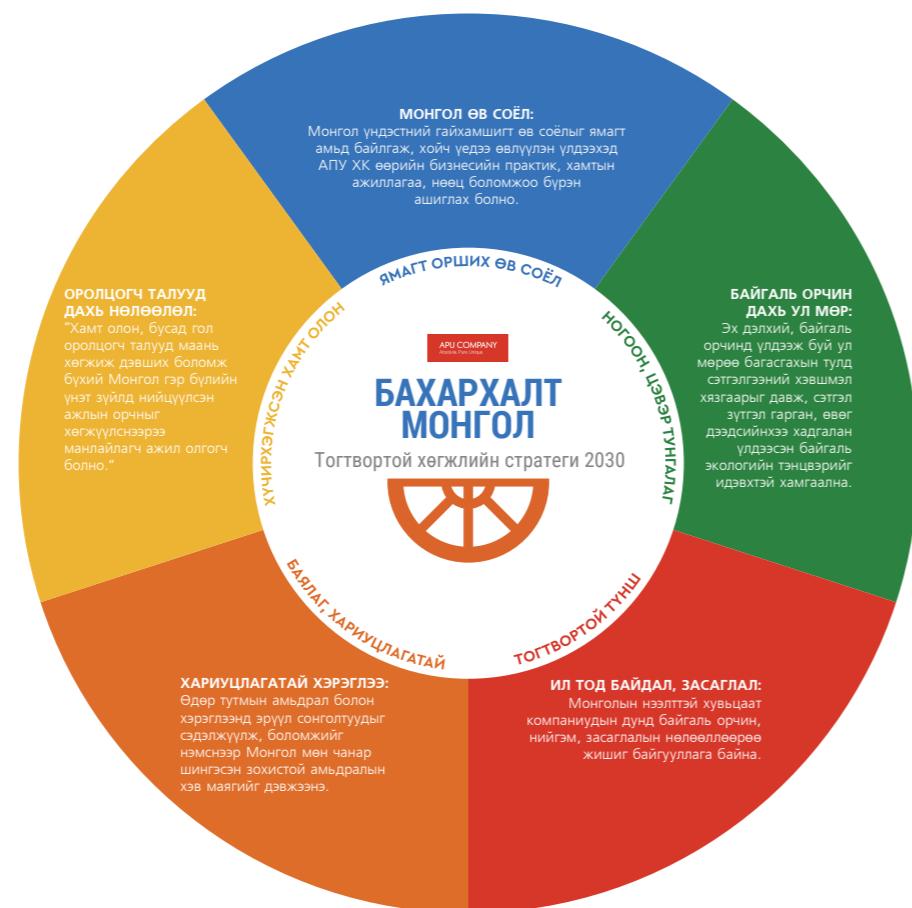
МОНГОЛ ӨВ СОЁЛ:
Монгол үндэстний гайхамшигт өв соёлыг ямагт амьд байлгаж, хойч үедээ өвлүүлэн үлдээхэд АПУ ХК өөрийн бизнесийн практик, хамтын ажиллагаа, нөөц боломжоо бүрэн ашиглах болно.

БАЙГАЛЬ ОРЧИН ДАХЬ УЛ МӨР:
Эх дэлхий, байгаль орчинд үлдээж буй ул мөрөө багасгахын тулд сэтгэлгээний хэвшмэл хязгаарыг давж, сэтгэл зүтгэл гарган, өвөг дээдсийнхээ хадгалан үлдээсэн байгаль экологийн тэнцвэрийг идэвхтэй хамгаална.

ИЛ ТОД БАЙДАЛ, ЗАСАГЛАЛ:
Монголын нээлттэй хувьцаат компаниудын дунд байгаль орчин, нийгэм, засаглалын нөлөөллөөрөө жишиг байгууллага байна.

ХАРИУЦЛАГАТАЙ ХЭРЭГЛЭЭ:
Өдөр тутмын амьдрал болон хэрэглээнд эрүүл сонголтуудыг сэдэлжүүлж, боломжийг нэмснээр Монгол мөн чанар шингэсэн зохистой амьдралын хэв маягийг дэвжээнэ.

ОРОЛЦОГЧ ТАЛУУД ДАХЬ НӨЛӨӨЛӨЛ:
"Хамт олон, бусад гол оролцогч талууд маань хөгжиж дэвших боломж бүхий Монгол гэр бүлийн үнэт зүйлд нийцүүлсэн ажлын орчныг хөгжүүлснээрээ манлайлагч ажил олгогч болно."

ЯМАГТ ОРШИХ ӨВ СОЁЛ
НОГООН, ЦЭВЭР ТУНГАЛАГ
ТОГТВОРТОЙ ТҮНШ
БАЯЛАГ, ХАРИУЦЛАГАТАЙ
ХҮЧИРХЭГЖСЭН ХАМТ ОЛОН

APU COMPANY
Absolute Pure Unique

БАХАРХАЛТ МОНГОЛ
Тогтвортой хөгжлийн стратеги 2030